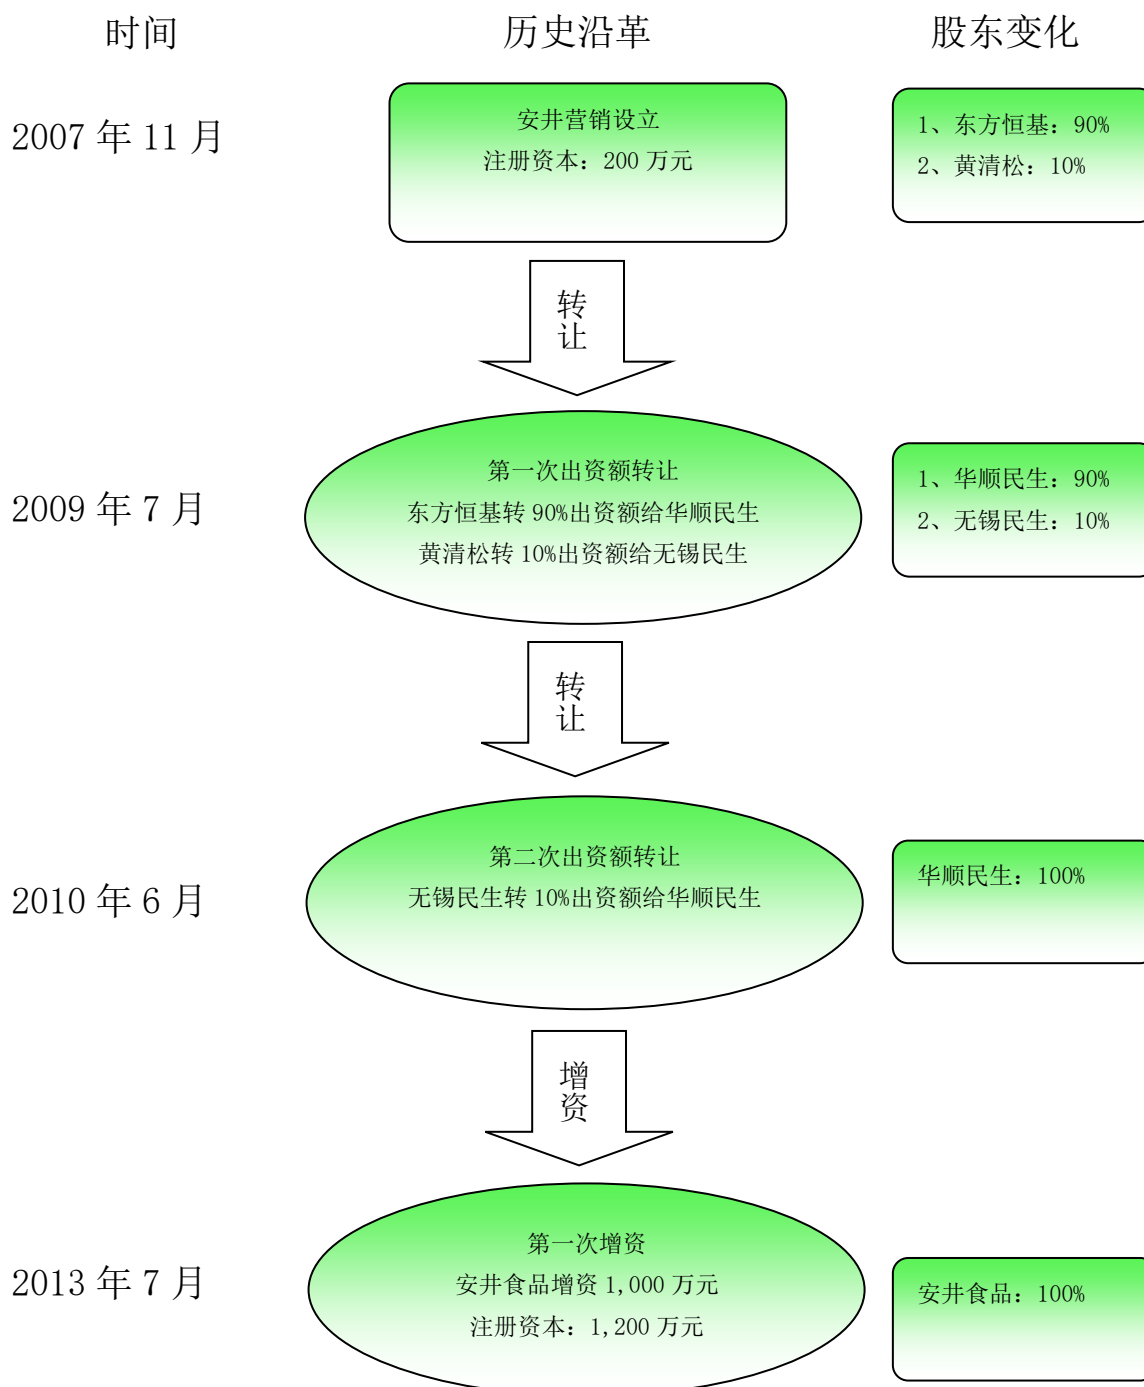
时间

历史沿革

股东变化

2007 年 11 月

安井营销设立
注册资本：200 万元

1、东方恒基：90%
2、黄清松：10%

转让

2009 年 7 月

第一次出资额转让
东方恒基转 90%出资额给华顺民生
黄清松转 10%出资额给无锡民生

1、华顺民生：90%
2、无锡民生：10%

转让

2010 年 6 月

第二次出资额转让
无锡民生转 10%出资额给华顺民生

华顺民生：100%

增资

2013 年 7 月

第一次增资
安井食品增资 1,000 万元
注册资本：1,200 万元

安井食品：100%